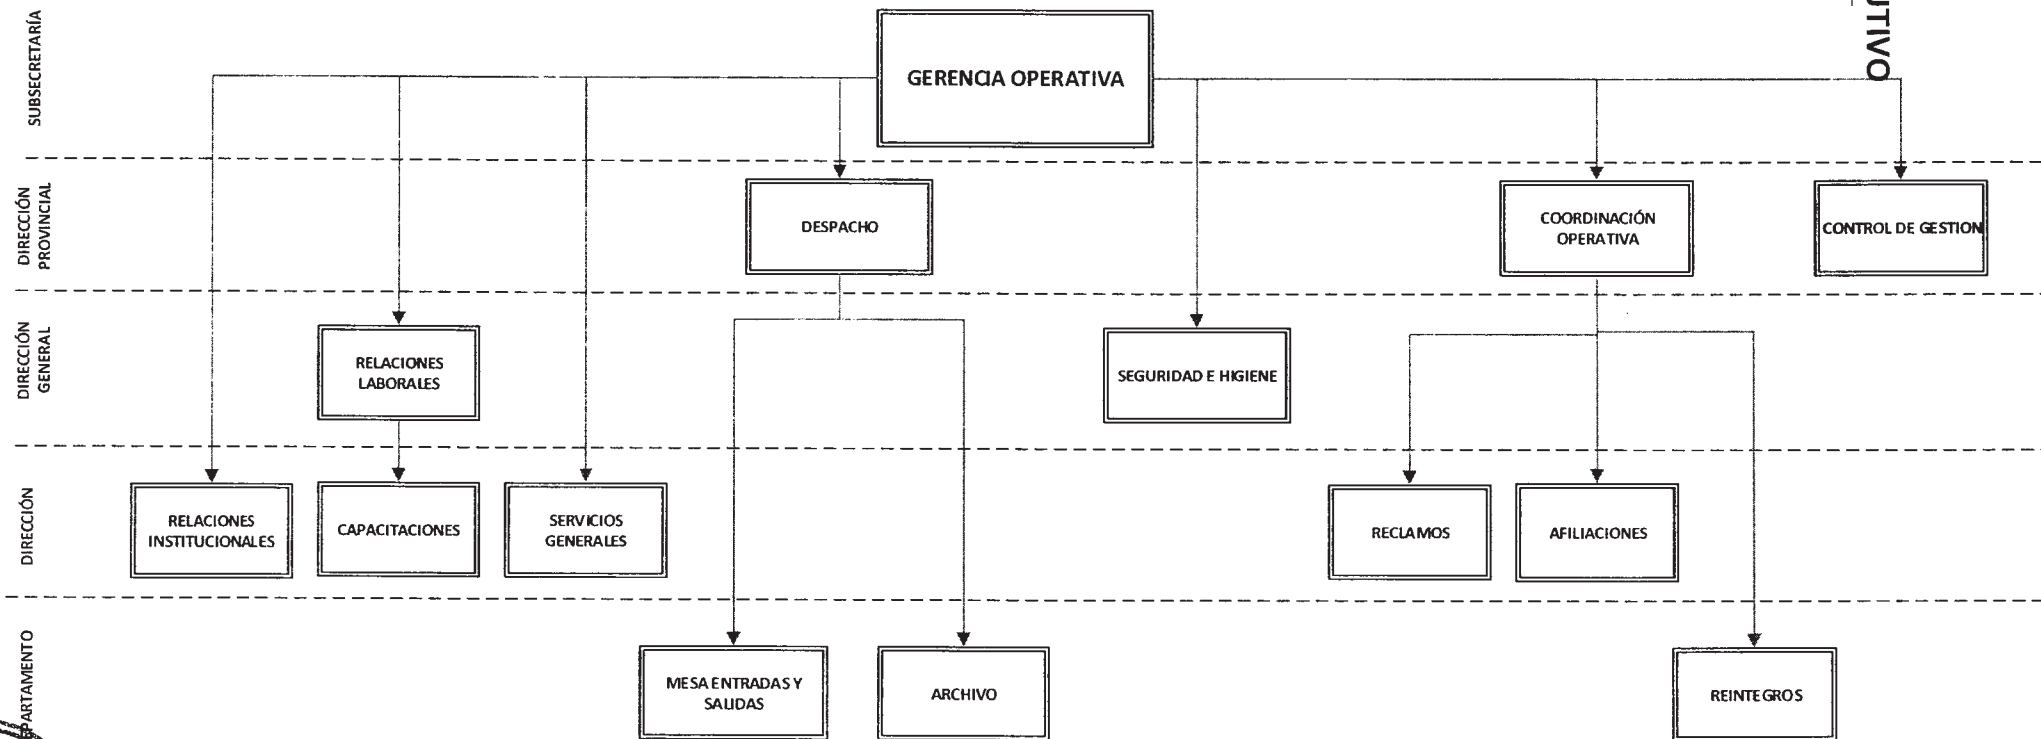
SUBSECRETARÍA

DIRECCIÓN PROVINCIAL

DIRECCIÓN GENERAL

DIRECCIÓN

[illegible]PARTAMENTO

UTIVO

GERENCIA OPERATIVA

DESPACHO

COORDINACIÓN OPERATIVA

CONTROL DE GESTION

RELACIONES LABORALES

SEGURIDAD E HIGIENE

RELACIONES INSTITUCIONALES

CAPACITACIONES

SERVICIOS GENERALES

RECLAMOS

AFILIACIONES

MESA ENTRADAS Y SALIDAS

ARCHIVO

REINTEGROS